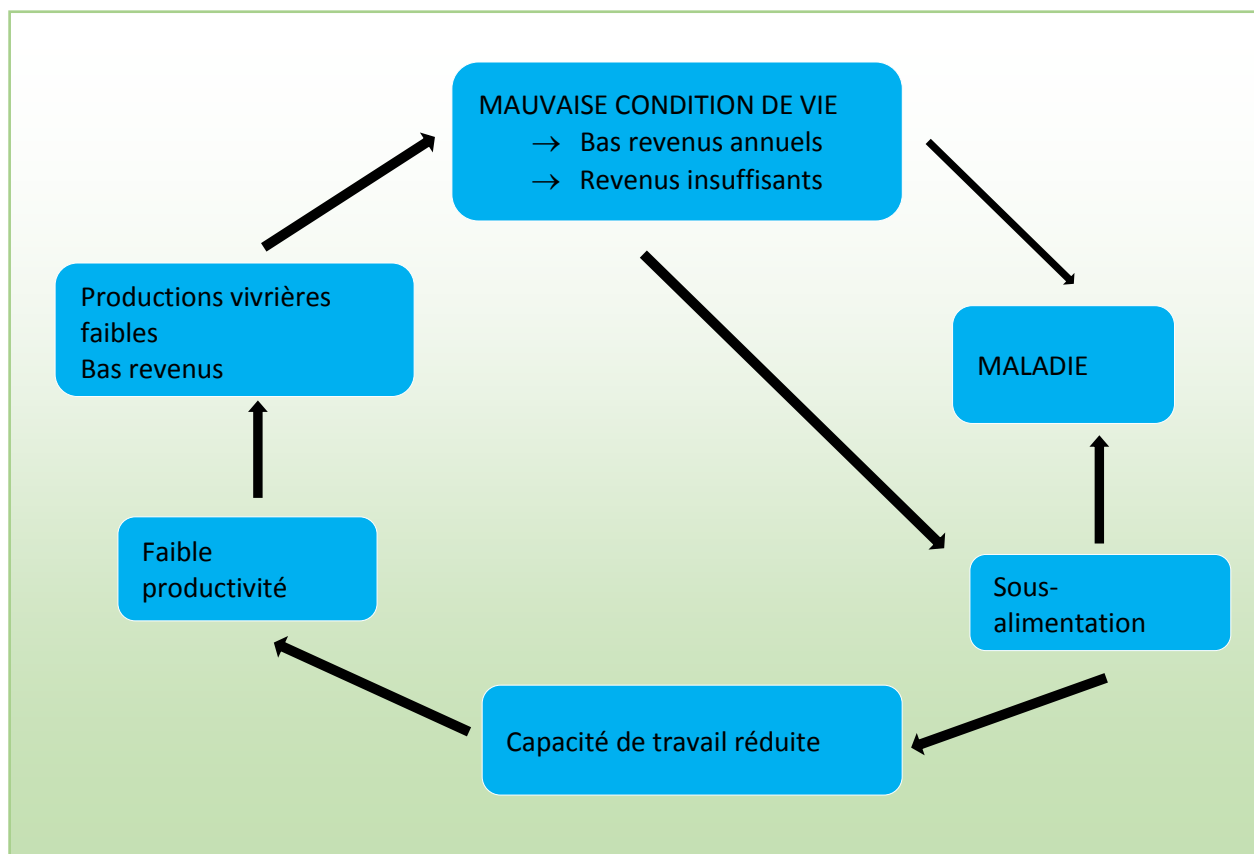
MAUVAISE CONDITION DE VIE
$\rightarrow$ Bas revenus annuels
$\rightarrow$ Revenus insuffisants

MALADIE

Sous-alimentation

Capacité de travail réduite

Faible productivité

Productions vivrières faibles
Bas revenus